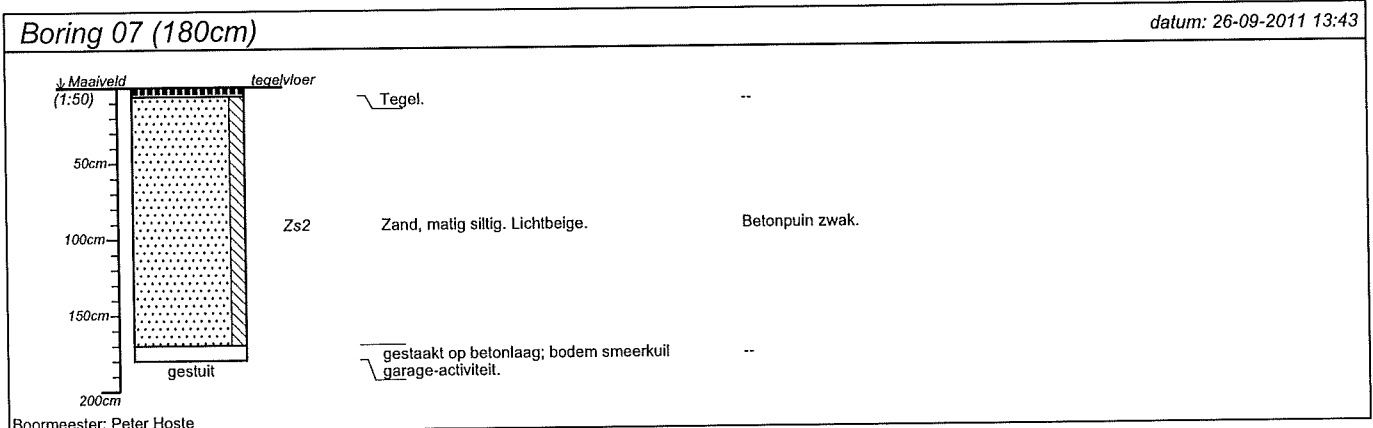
Boring 07 (180cm)

datum: 26-09-2011 13:43

↓ Maaiveld
(1:50)

tegelvloer

50cm

100cm

150cm

200cm

gestuit

Tegel.

--

Zs2

Zand, matig siltig. Lichtbeige.

Betonpuin zwak.

gestaakt op betonlaag; bodem smeerkuil garage-activiteit.

--

Boormeester: Peter Hoste